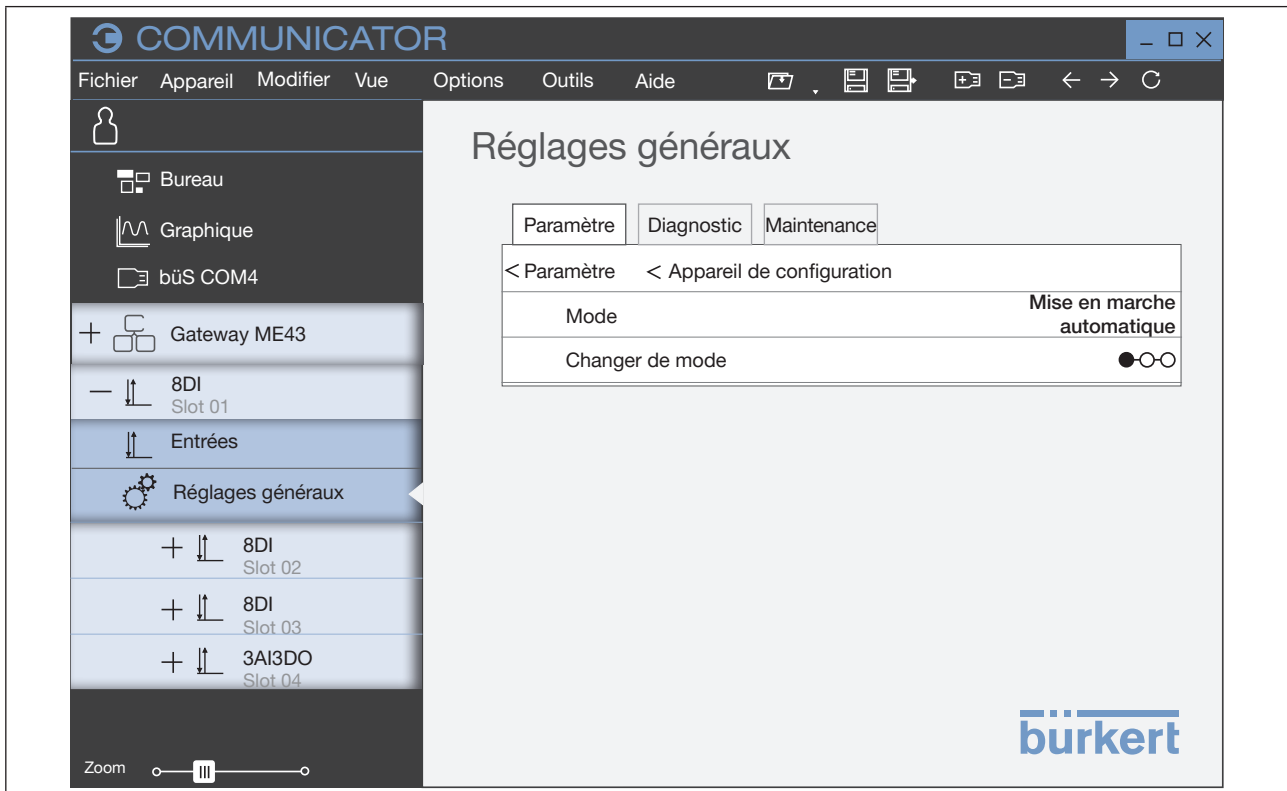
COMMUNICATOR

Fichier Appareil Modifier Vue Options Outils Aide

Bureau
Graphique
büS COM4
Gateway ME43
8DI
Slot 01
Entrées
Réglages généraux
8DI
Slot 02
8DI
Slot 03
3AI3DO
Slot 04

Zoom

Réglages généraux

Paramètre | Diagnostic | Maintenance

< Paramètre < Appareil de configuration

Mode Mise en marche automatique

Changer de mode

bürkert